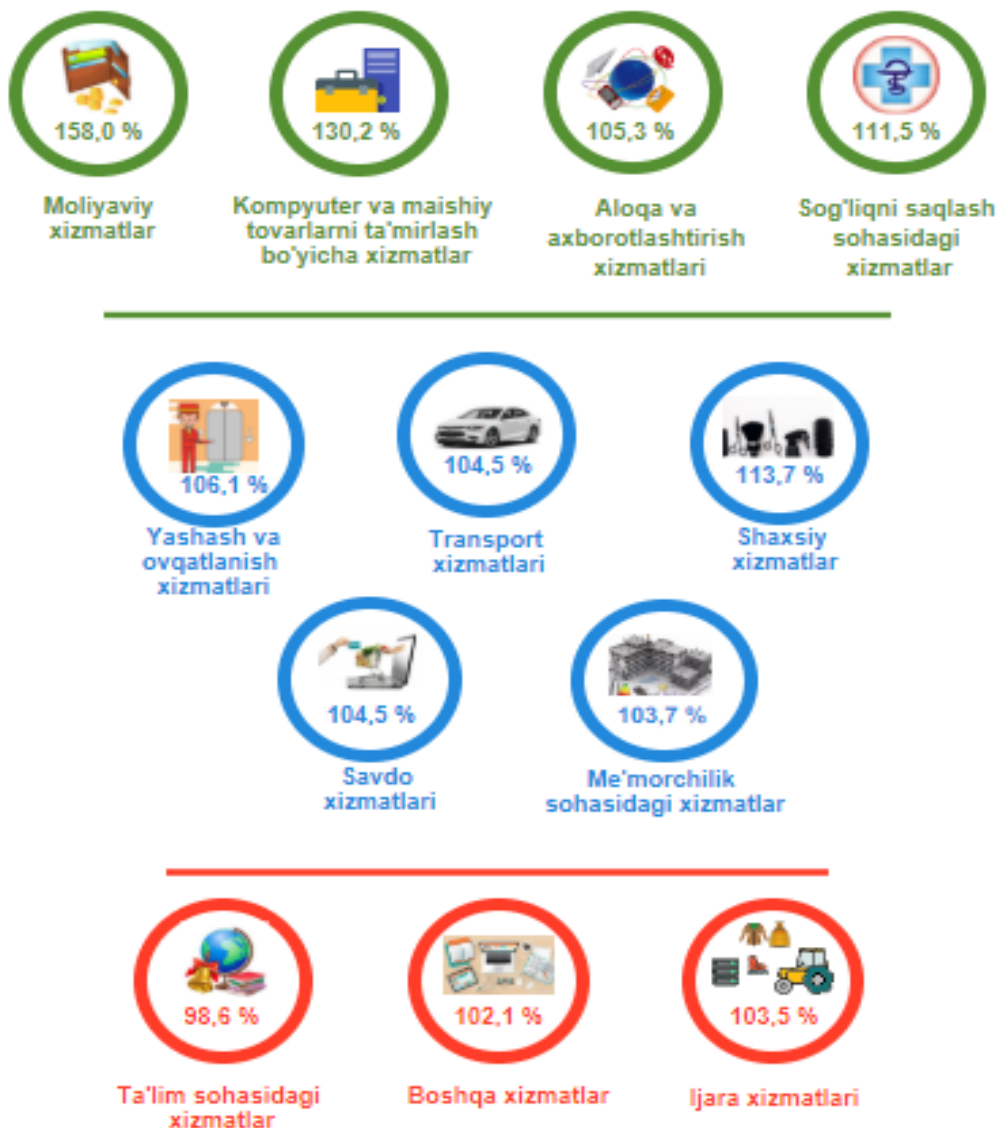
158,0 %

Moliyaviy xizmatlar

130,2 %

Kompyuter va maishiy tovarlarni ta'mirlash bo'yicha xizmatlar

105,3 %

Aloqa va axborotlashtirish xizmatlari

111,5 %

Sog'liqni saqlash sohasidagi xizmatlar

106,1 %

Yashash va ovqatlanish xizmatlari

104,5 %

Transport xizmatlari

113,7 %

Shaxsiy xizmatlar

104,5 %

Savdo xizmatlari

103,7 %

Me'morchilik sohasidagi xizmatlar

98,6 %

Ta'lim sohasidagi xizmatlar

102,1 %

Boshqa xizmatlar

103,5 %

Ijara xizmatlari